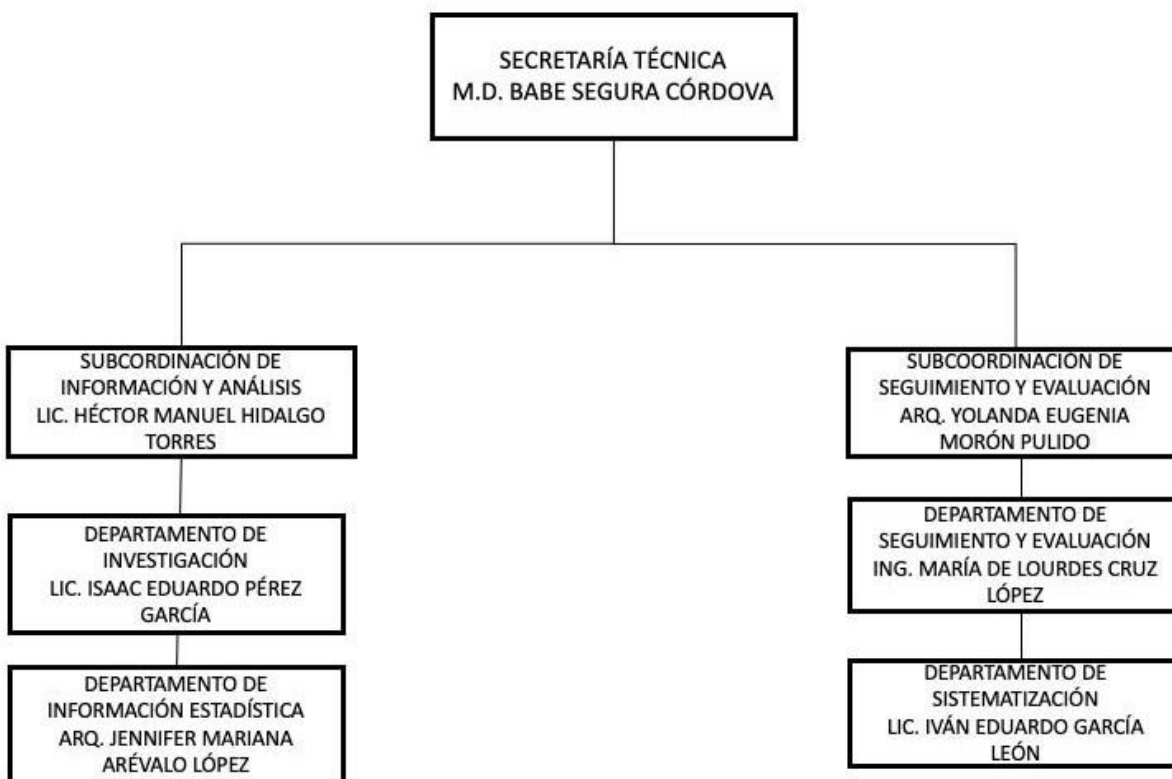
SECRETARÍA TÉCNICA
M.D. BABE SEGURA CÓRDOVA

SUBCORDINACIÓN DE INFORMACIÓN Y ANÁLISIS
LIC. HÉCTOR MANUEL HIDALGO TORRES

DEPARTAMENTO DE INVESTIGACIÓN
LIC. ISAAC EDUARDO PÉREZ GARCÍA

DEPARTAMENTO DE INFORMACIÓN ESTADÍSTICA
ARQ. JENNIFER MARIANA ARÉVALO LÓPEZ

SUBCOORDINACIÓN DE SEGUIMIENTO Y EVALUACIÓN
ARQ. YOLANDA EUGENIA MORÓN PULIDO

DEPARTAMENTO DE SEGUIMIENTO Y EVALUACIÓN
ING. MARÍA DE LOURDES CRUZ LÓPEZ

DEPARTAMENTO DE SISTEMATIZACIÓN
LIC. IVÁN EDUARDO GARCÍA LEÓN